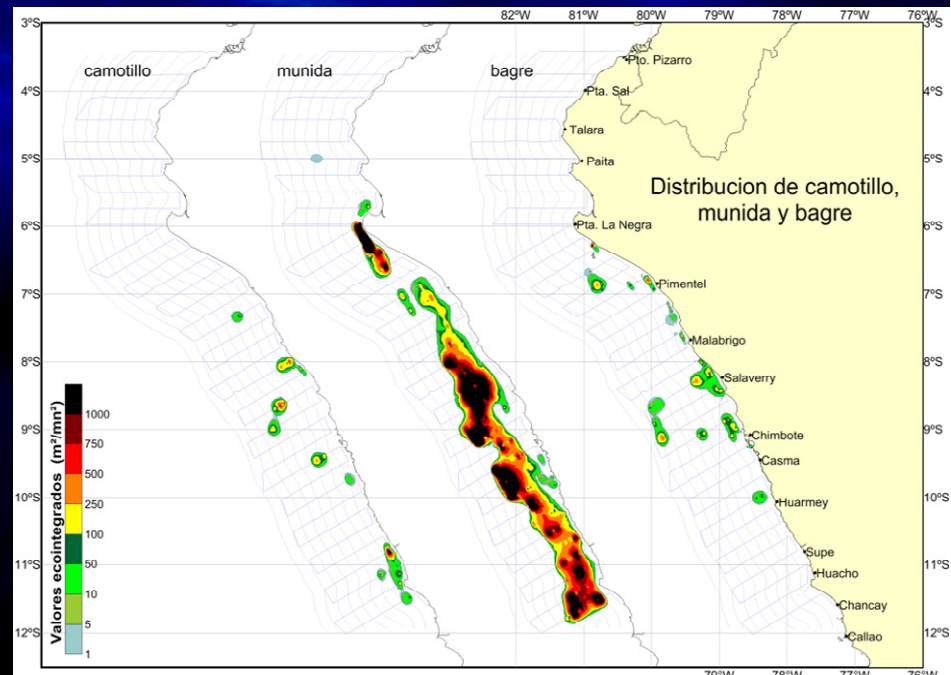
82ºW 81ºW 80ºW 79ºW 78ºW 77ºW 76ºW

3ºS 4ºS 5ºS 6ºS 7ºS 8ºS 9ºS 10ºS 11ºS 12ºS

camotillo

munida

bagre

Pto. Pizarro
Pta. Sal
Talara
Paita
Pta. La Negra
Pimentel
Malabrigo
Salaverry
Chimbote
Casma
Huarmey
Supe
Huacho
Chancay
Callao

Distribucion de camotillo, munida y bagre

Valores ecointegrados (m²/mn²)
1000
750
500
250
100
50
10
5
1

79ºW 78ºW 77ºW 76ºW